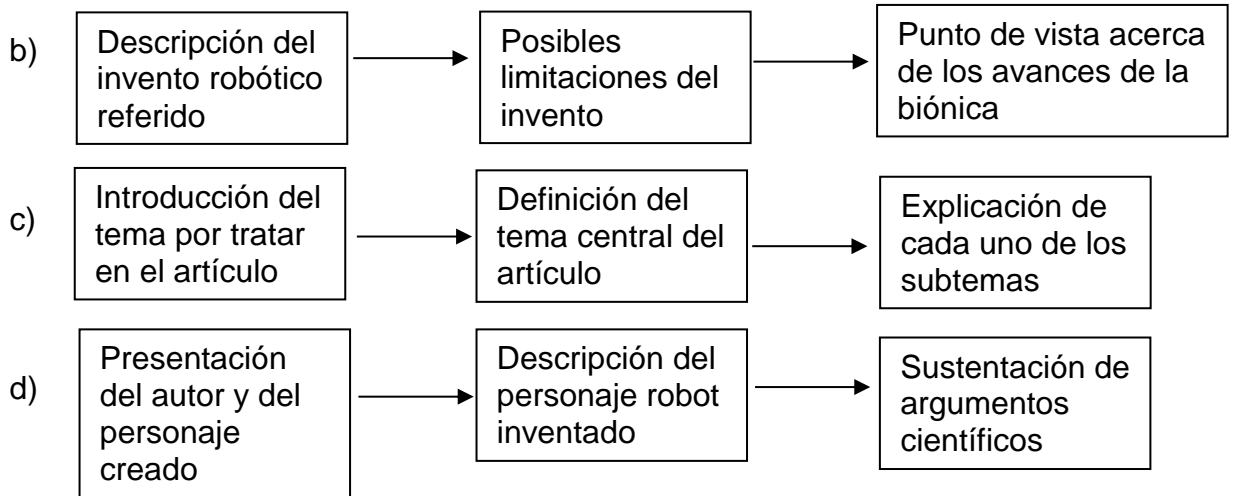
b)

Descripción del invento robótico referido

Posibles limitaciones del invento

Punto de vista acerca de los avances de la biónica

c)

Introducción del tema por tratar en el artículo

Definición del tema central del artículo

Explicación de cada uno de los subtemas

d)

Presentación del autor y del personaje creado

Descripción del personaje robot inventado

Sustentación de argumentos científicos